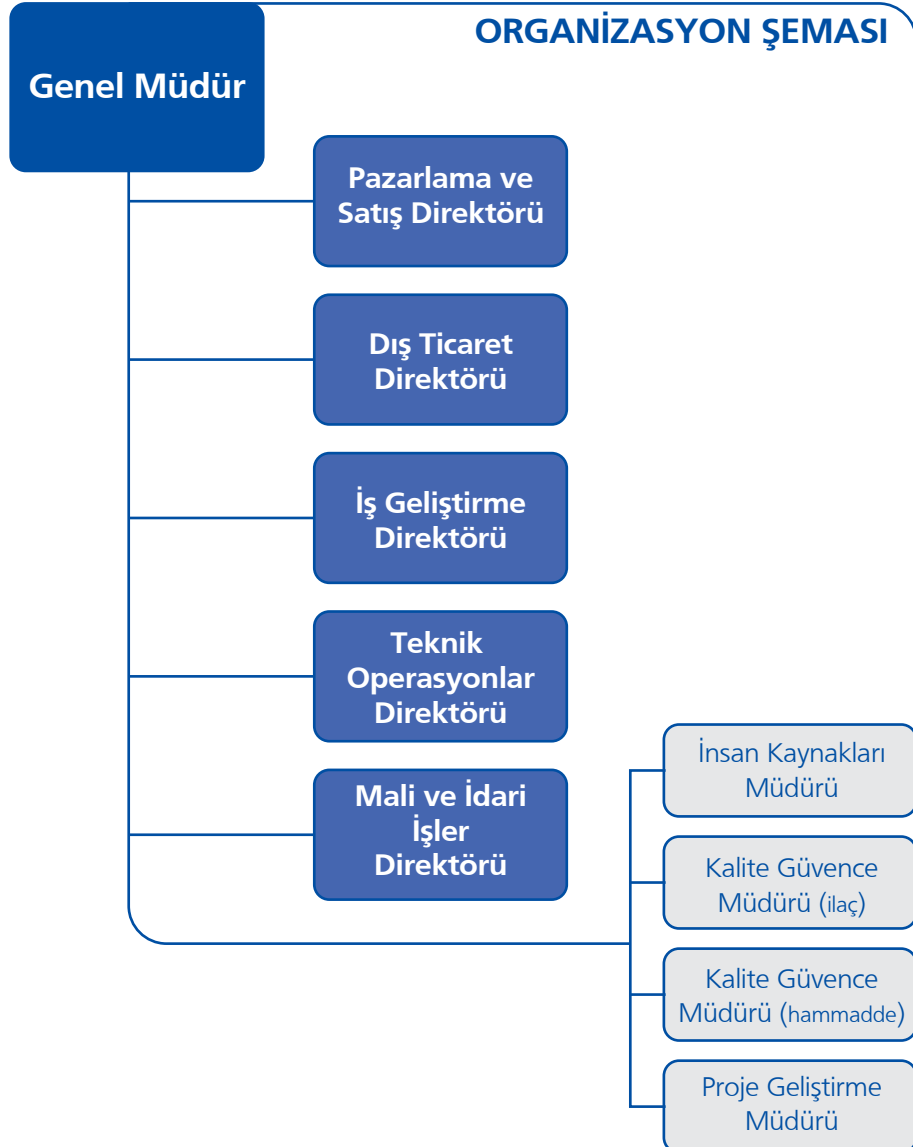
ORGANİZASYON ŞEMASI

Genel Müdür

Pazarlama ve Satış Direktörü

Dış Ticaret Direktörü

İş Geliştirme Direktörü

Teknik Operasyonlar Direktörü

Mali ve İdari İşler Direktörü

İnsan Kaynakları Müdürü

Kalite Güvence Müdürü (ilaç)

Kalite Güvence Müdürü (hammadde)

Proje Geliştirme Müdürü